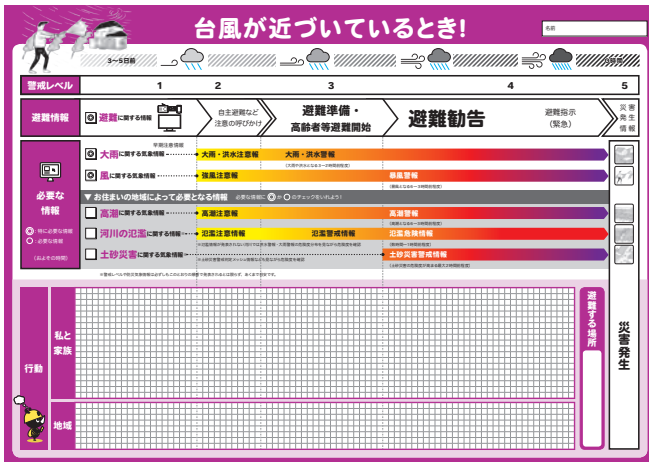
台風が近づいているとき!

名前

3～5日前

1日前

警戒レベル

1

2

3

4

5

避難情報

避難に関する情報

自主避難など注意の呼びかけ

避難準備・高齢者等避難開始

避難勧告

避難指示（緊急）

災害発生情報

必要な情報

特に必要な情報

必要な情報

（おおよその時間）

早期注意情報

大雨に関する気象情報

大雨・洪水注意報

大雨・洪水警報

風に関する気象情報

強風注意報

暴風警報

▼ お住まいの地域によって必要となる情報

必要な情報に◎か○のチェックをいれましょう!

高潮に関する気象情報

高潮注意報

高潮警報

河川の氾濫に関する気象情報

氾濫注意情報

氾濫警戒情報

氾濫危険情報

土砂災害に関する気象情報

土砂災害警戒情報

行動

私と家族

地域

避難する場所

災害発生